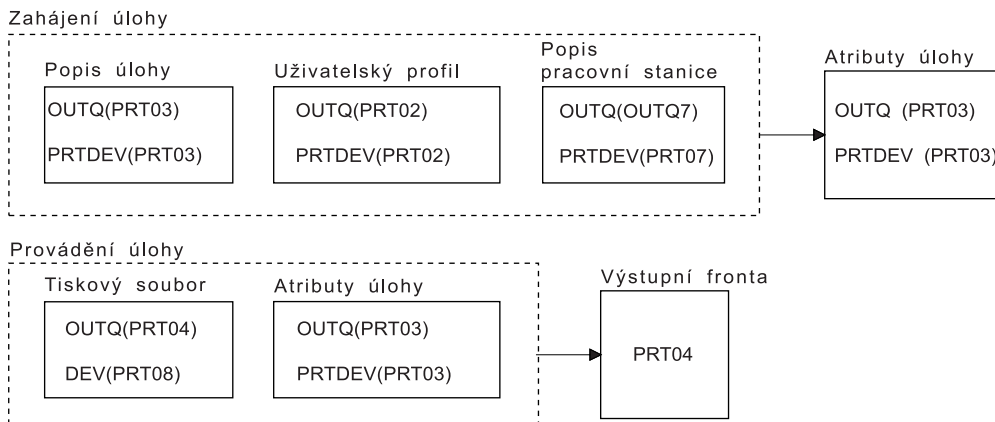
Zahájení úlohy

Popis úlohy
OUTQ(PRT03)
PRTDEV(PRT03)

Uživatelský profil
OUTQ(PRT02)
PRTDEV(PRT02)

Popis pracovní stanice
OUTQ(OUTQ7)
PRTDEV(PRT07)

Atributy úlohy
OUTQ (PRT03)
PRTDEV (PRT03)

Provádění úlohy

Tiskový soubor
OUTQ(PRT04)
DEV(PRT08)

Atributy úlohy
OUTQ(PRT03)
PRTDEV(PRT03)

Výstupní fronta
PRT04